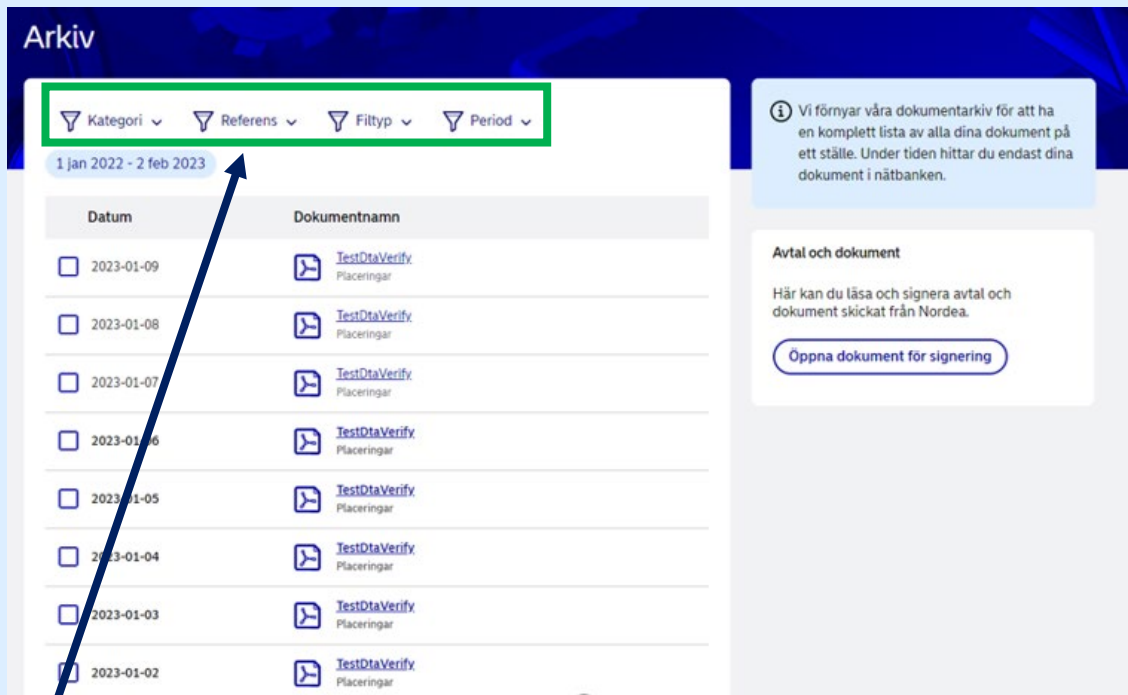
Arkiv

Kategori Referens Filtyp Period

1 jan 2022 - 2 feb 2023

| Datum | Dokumentnamn |
|---|---|
| 2023-01-09 | TestDtaVerify Placeringar |
| 2023-01-08 | TestDtaVerify Placeringar |
| 2023-01-07 | TestDtaVerify Placeringar |
| 2023-01-06 | TestDtaVerify Placeringar |
| 2023-01-05 | TestDtaVerify Placeringar |
| 2023-01-04 | TestDtaVerify Placeringar |
| 2023-01-03 | TestDtaVerify Placeringar |
| 2023-01-02 | TestDtaVerify Placeringar |

Vi förnyar våra dokumentarkiv för att ha en komplett lista av alla dina dokument på ett ställe. Under tiden hittar du endast dina dokument i nätbanken.

Avtal och dokument

Här kan du läsa och signera avtal och dokument skickat från Nordea.

Öppna dokument för signering